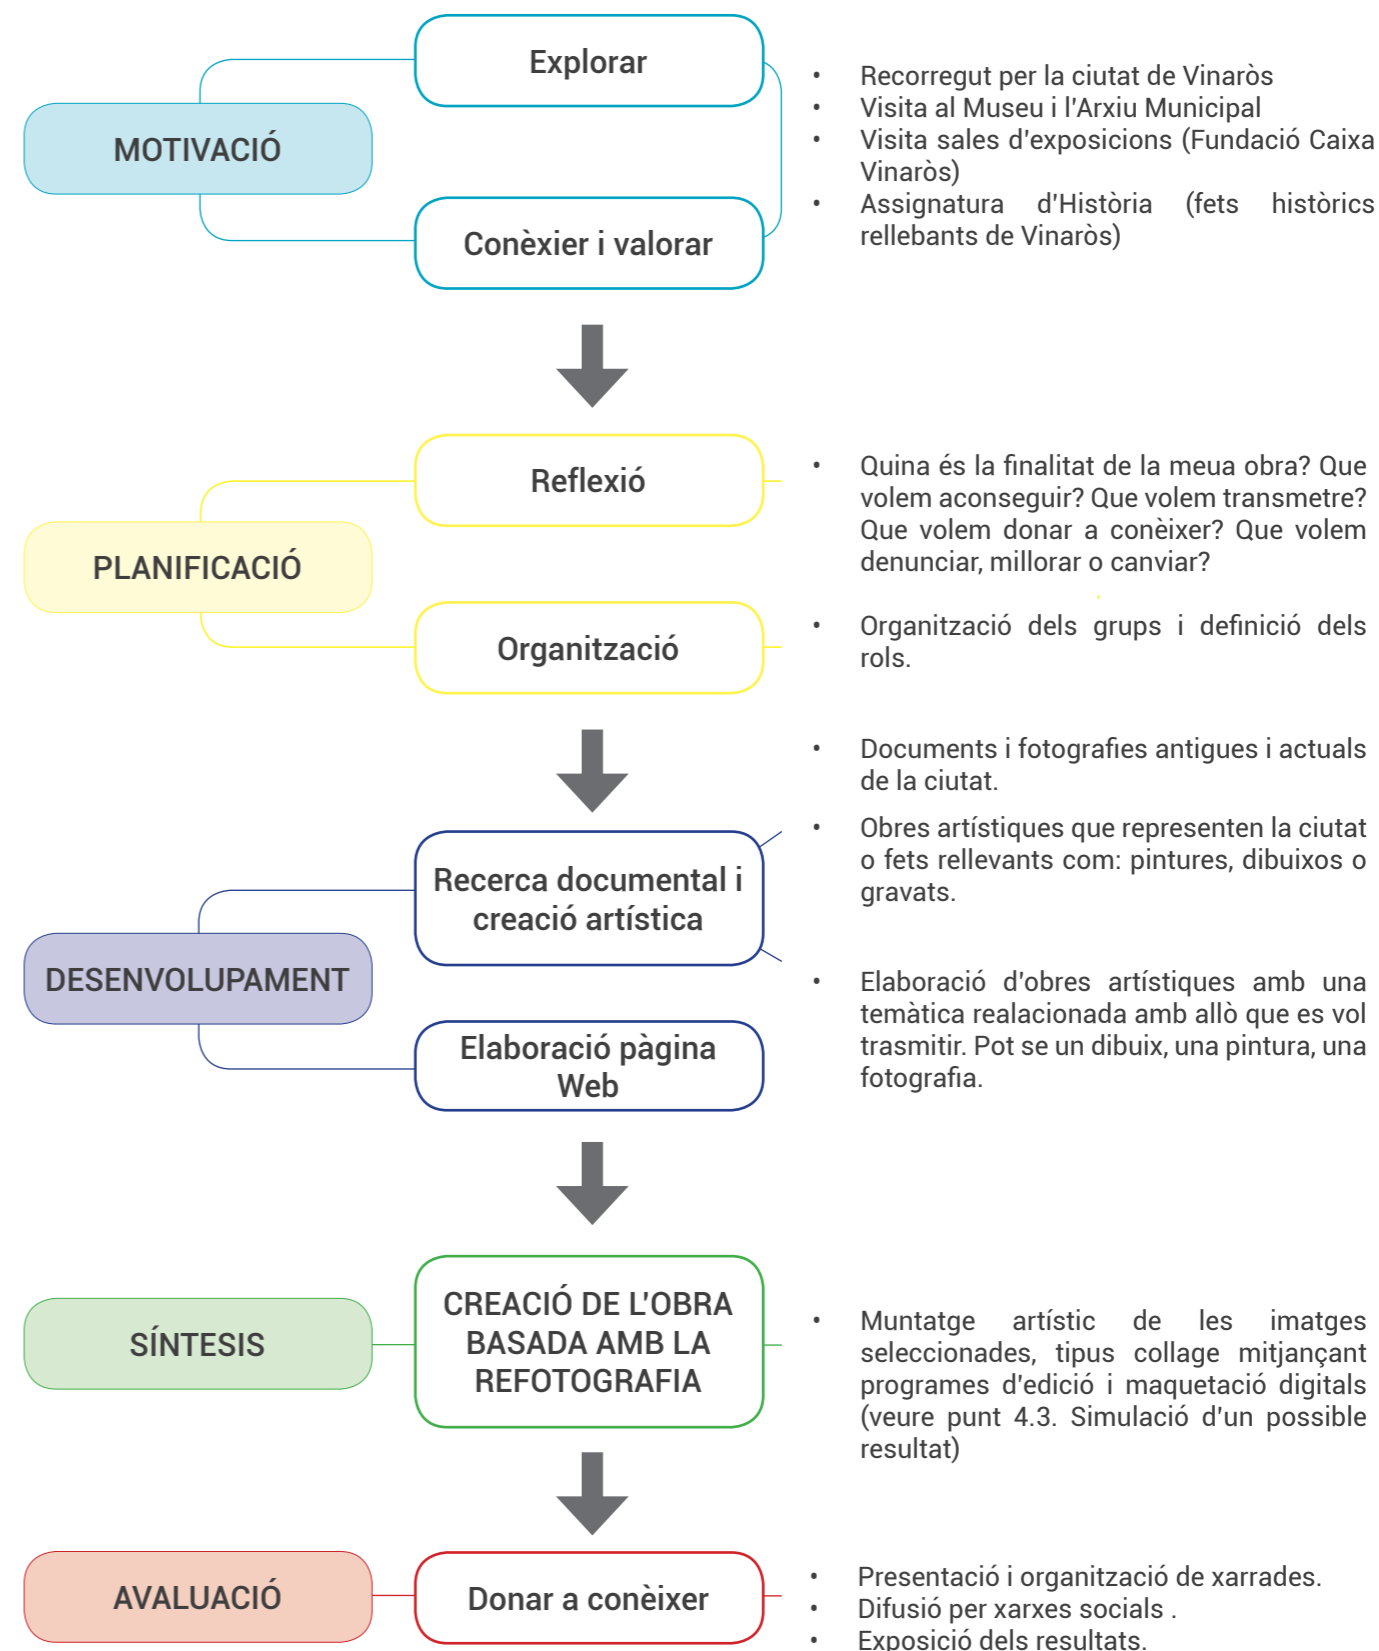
MOTIVACIÓ

Explorar

Conèxier i valorar

- Recorregut per la ciutat de Vinaròs
- Visita al Museu i l'Arxiu Municipal
- Visita sales d'exposicions (Fundació Caixa Vinaròs)
- Assignatura d'Història (fets històrics rellebants de Vinaròs)

PLANIFICACIÓ

Reflexió

Organització

- Quina és la finalitat de la meua obra? Que volem aconseguir? Que volem transmetre? Que volem donar a conèixer? Que volem denunciar, millorar o canviar?

- Organització dels grups i definició dels rols.

DESENVOLUPAMENT

Recerca documental i creació artística

Elaboració pàgina Web

- Documents i fotografies antigues i actuals de la ciutat.

- Obres artístiques que representen la ciutat o fets rellevants com: pintures, dibuixos o gravats.

- Elaboració d'obres artístiques amb una temàtica realacionada amb allò que es vol trasmitir. Pot se un dibuix, una pintura, una fotografia.

SÍNTESIS

CREACIÓ DE L'OBRA BASADA AMB LA REFOTOGRAFIA

- Muntatge artístic de les imatges seleccionades, tipus collage mitjançant programes d'edició i maquetació digitals (veure punt 4.3. Simulació d'un possible resultat)

AVALUACIÓ

Donar a conèixer

- Presentació i organització de xarrades.
- Difusió per xarxes socials .
- Exposició dels resultats.